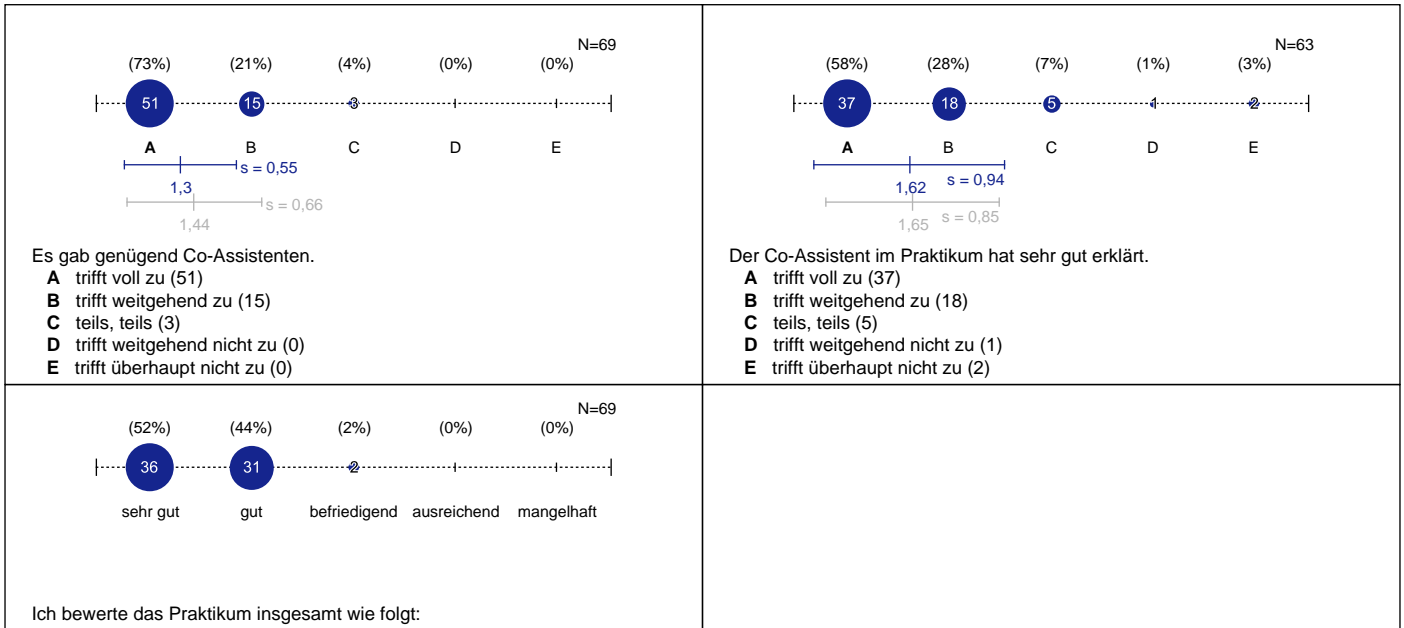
N=69

(73%) (21%) (4%) (0%) (0%)

51 15 3

A B C D E

s = 0,55
1,3

s = 0,66
1,44

Es gab genügend Co-Assistenten.
**A** trifft voll zu (51)
**B** trifft weitgehend zu (15)
**C** teils, teils (3)
**D** trifft weitgehend nicht zu (0)
**E** trifft überhaupt nicht zu (0)

N=63

(58%) (28%) (7%) (1%) (3%)

37 18 5 1 2

A B C D E

1,62 s = 0,94

1,65 s = 0,85

Der Co-Assistent im Praktikum hat sehr gut erklärt.
**A** trifft voll zu (37)
**B** trifft weitgehend zu (18)
**C** teils, teils (5)
**D** trifft weitgehend nicht zu (1)
**E** trifft überhaupt nicht zu (2)

N=69

(52%) (44%) (2%) (0%) (0%)

36 31 2

sehr gut gut befriedigend ausreichend mangelhaft

Ich bewerte das Praktikum insgesamt wie folgt: